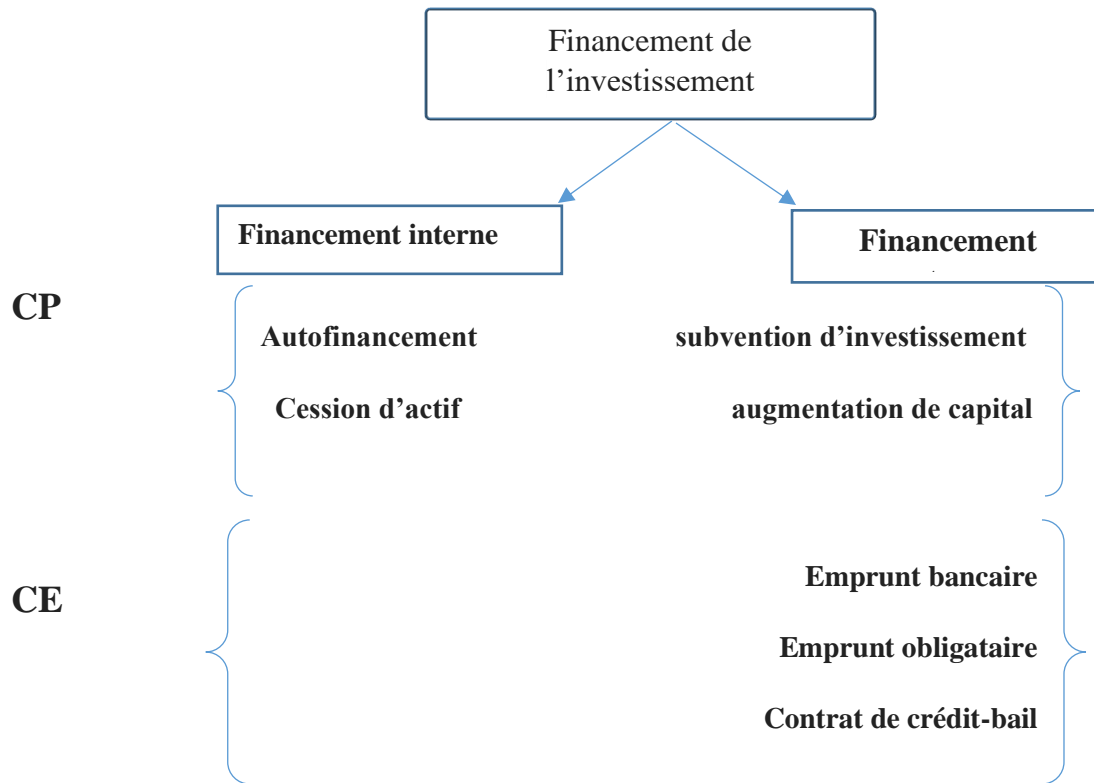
Financement de l'investissement

Financement interne

Financement

CP

Autofinancement

Cession d'actif

subvention d'investissement

augmentation de capital

CE

Emprunt bancaire

Emprunt obligataire

Contrat de crédit-bail